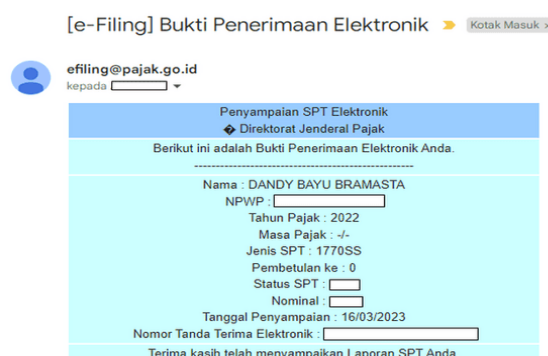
[e-Filing] Bukti Penerimaan Elektronik Kotak Masuk ×

efiling@pajak.go.id
kepada

Penyampaian SPT Elektronik
� Direktorat Jenderal Pajak

Berikut ini adalah Bukti Penerimaan Elektronik Anda.
--------------------------------------------------------

Nama : DANDY BAYU BRAMASTA
NPWP :
Tahun Pajak : 2022
Masa Pajak : -/-
Jenis SPT : 1770SS
Pembetulan ke : 0
Status SPT :
Nominal :
Tanggal Penyampaian : 16/03/2023
Nomor Tanda Terima Elektronik :

Terima kasih telah menyampaikan Laporan SPT Anda